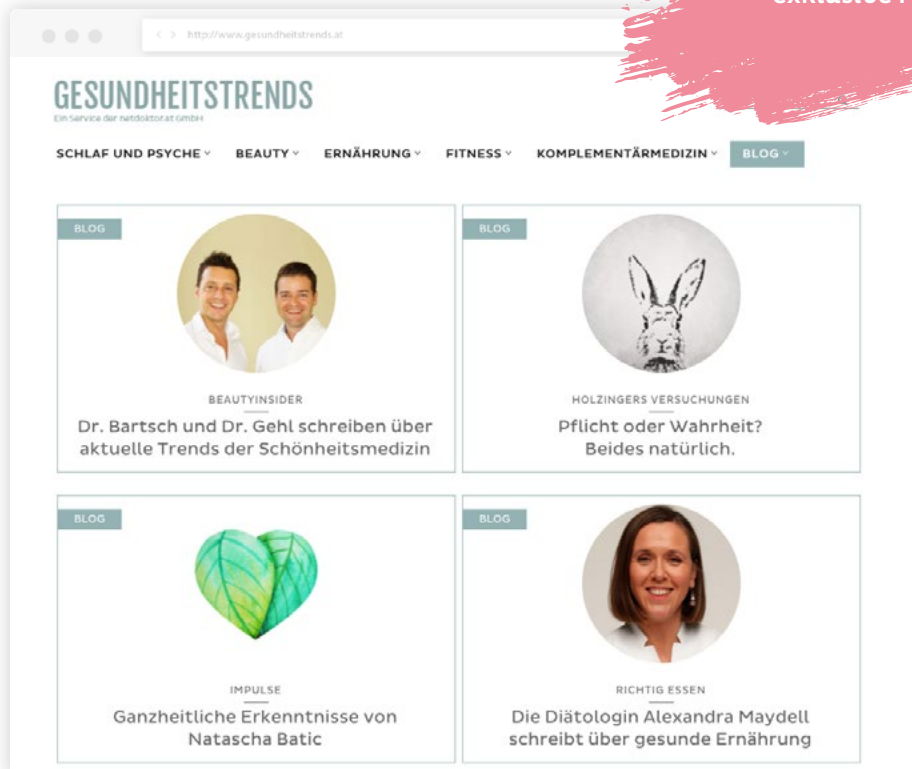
exklusive I

http://www.gesundheitstrends.at

GESUNDHEITSTRENDS
Ein Service der netdoktor.at GmbH

SCHLAF UND PSYCHE BEAUTY ERNÄHRUNG FITNESS KOMPLEMENTÄRMEDIZIN BLOG

BLOG

BEAUTYINSIDER

Dr. Bartsch und Dr. Gehl schreiben über aktuelle Trends der Schönheitsmedizin

BLOG

HOLZINGERS VERSUCHUNGEN

Pflicht oder Wahrheit? Beides natürlich.

BLOG

IMPULSE

Ganzheitliche Erkenntnisse von Natascha Batic

BLOG

RICHTIG ESSEN

Die Diätologin Alexandra Maydell schreibt über gesunde Ernährung